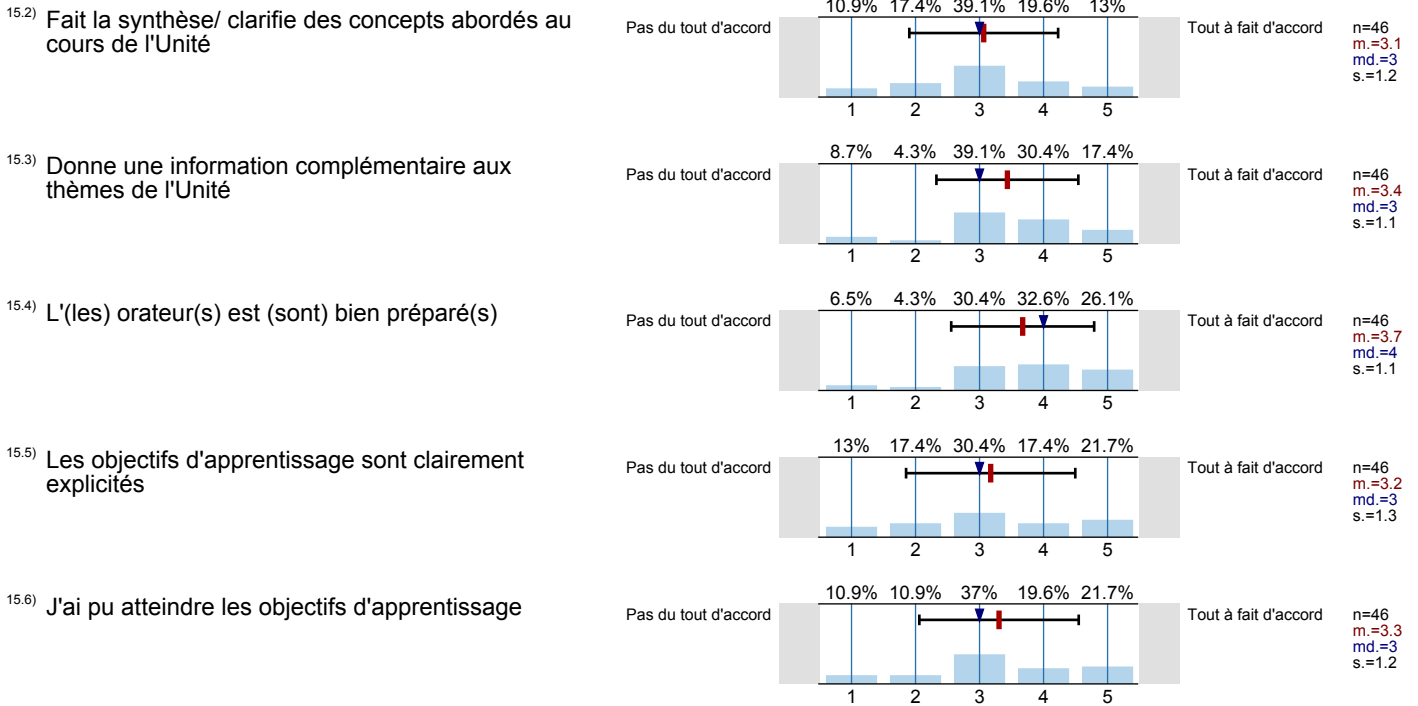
15.2) Fait la synthèse/ clarifie des concepts abordés au cours de l'Unité

10.9% 17.4% 39.1% 19.6% 13%

Pas du tout d'accord

1 2 3 4 5

Tout à fait d'accord

n=46
m.=3.1
md.=3
s.=1.2

15.3) Donne une information complémentaire aux thèmes de l'Unité

8.7% 4.3% 39.1% 30.4% 17.4%

Pas du tout d'accord

1 2 3 4 5

Tout à fait d'accord

n=46
m.=3.4
md.=3
s.=1.1

15.4) L'(les) orateur(s) est (sont) bien préparé(s)

6.5% 4.3% 30.4% 32.6% 26.1%

Pas du tout d'accord

1 2 3 4 5

Tout à fait d'accord

n=46
m.=3.7
md.=4
s.=1.1

15.5) Les objectifs d'apprentissage sont clairement explicités

13% 17.4% 30.4% 17.4% 21.7%

Pas du tout d'accord

1 2 3 4 5

Tout à fait d'accord

n=46
m.=3.2
md.=3
s.=1.3

15.6) J'ai pu atteindre les objectifs d'apprentissage

10.9% 10.9% 37% 19.6% 21.7%

Pas du tout d'accord

1 2 3 4 5

Tout à fait d'accord

n=46
m.=3.3
md.=3
s.=1.2